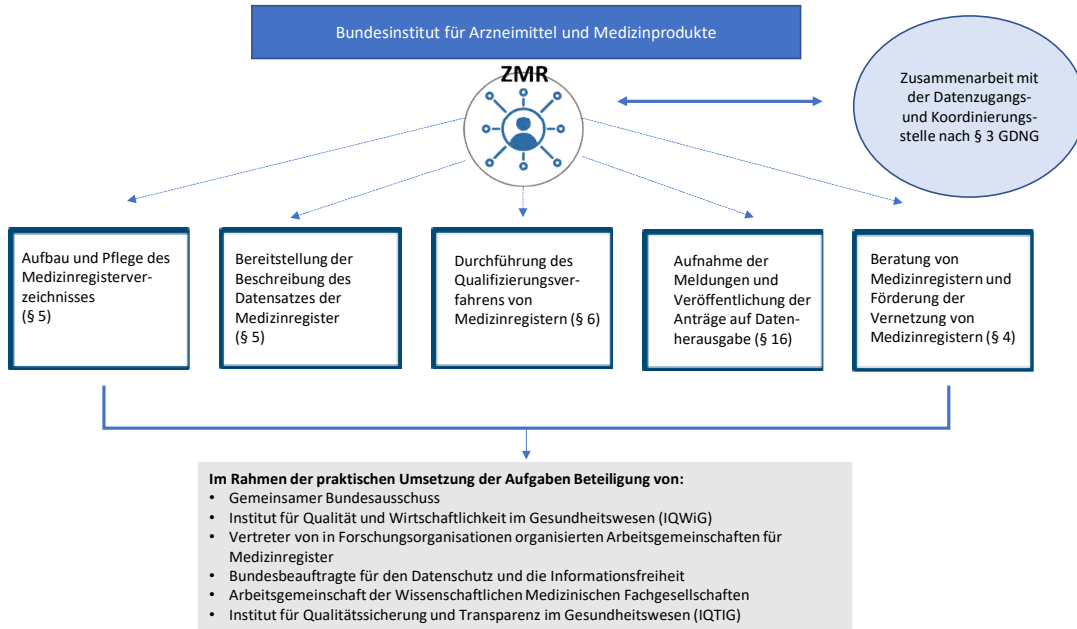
Bundesinstitut für Arzneimittel und Medizinprodukte

ZMR

Zusammenarbeit mit der Datenzugangs- und Koordinierungsstelle nach § 3 GDNG

Aufbau und Pflege des Medizinregisterverzeichnisses (§ 5)

Bereitstellung der Beschreibung des Datensatzes der Medizinregister (§ 5)

Durchführung des Qualifizierungsverfahrens von Medizinregistern (§ 6)

Aufnahme der Meldungen und Veröffentlichung der Anträge auf Datenherausgabe (§ 16)

Beratung von Medizinregistern und Förderung der Vernetzung von Medizinregistern (§ 4)

Im Rahmen der praktischen Umsetzung der Aufgaben Beteiligung von:
• Gemeinsamer Bundesausschuss
• Institut für Qualität und Wirtschaftlichkeit im Gesundheitswesen (IQWiG)
• Vertreter von in Forschungsorganisationen organisierten Arbeitsgemeinschaften für Medizinregister
• Bundesbeauftragte für den Datenschutz und die Informationsfreiheit
• Arbeitsgemeinschaft der Wissenschaftlichen Medizinischen Fachgesellschaften
• Institut für Qualitätssicherung und Transparenz im Gesundheitswesen (IQTIG)